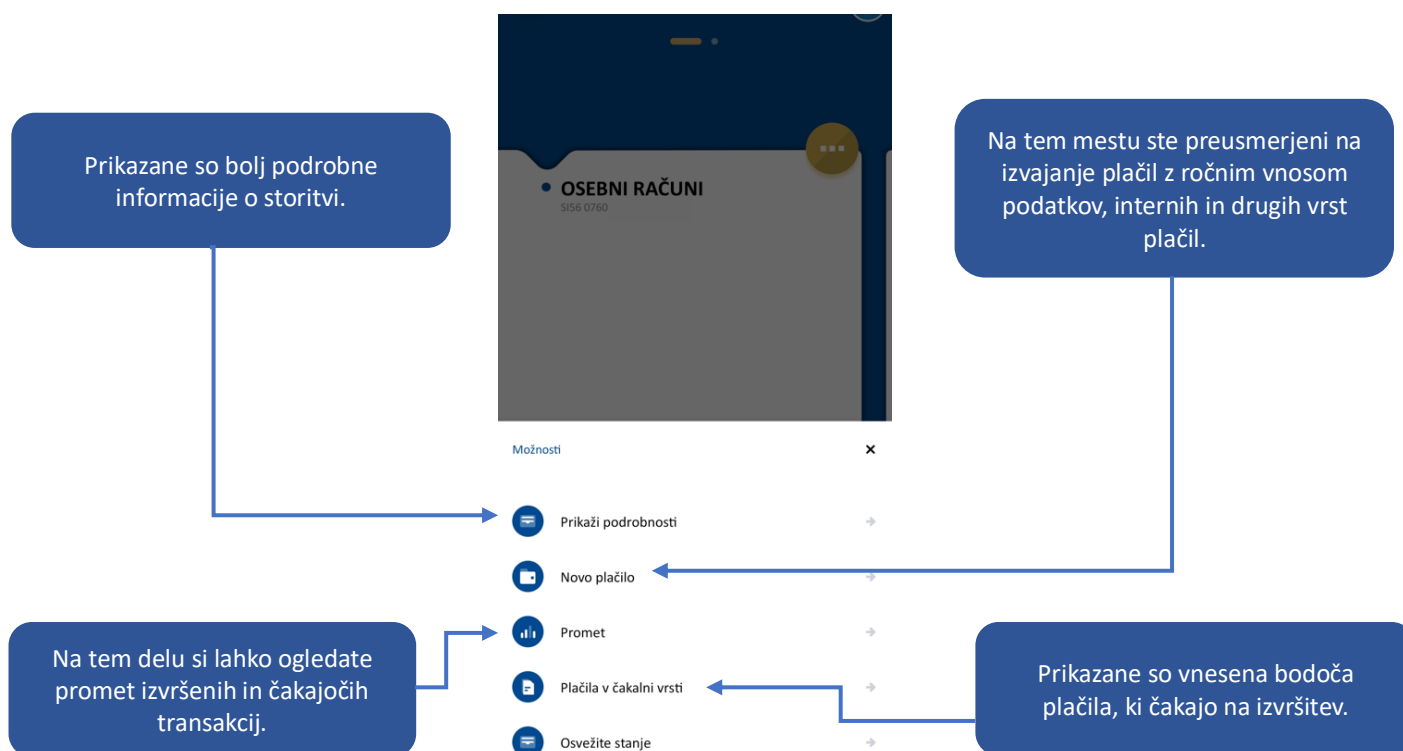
Prikazane so bolj podrobne informacije o storitvi.

OSEBNI RAČUNI
SI56 0760

Na tem mestu ste preusmerjeni na izvajanje plačil z ročnim vnosom podatkov, internih in drugih vrst plačil.

Možnosti

×

Prikaži podrobnosti

Novo plačilo

Promet

Plačila v čakalni vrsti

Osvežite stanje

Na tem delu si lahko ogledate promet izvršenih in čakajočih transakcij.

Prikazane so vnesena bodoča plačila, ki čakajo na izvršitev.